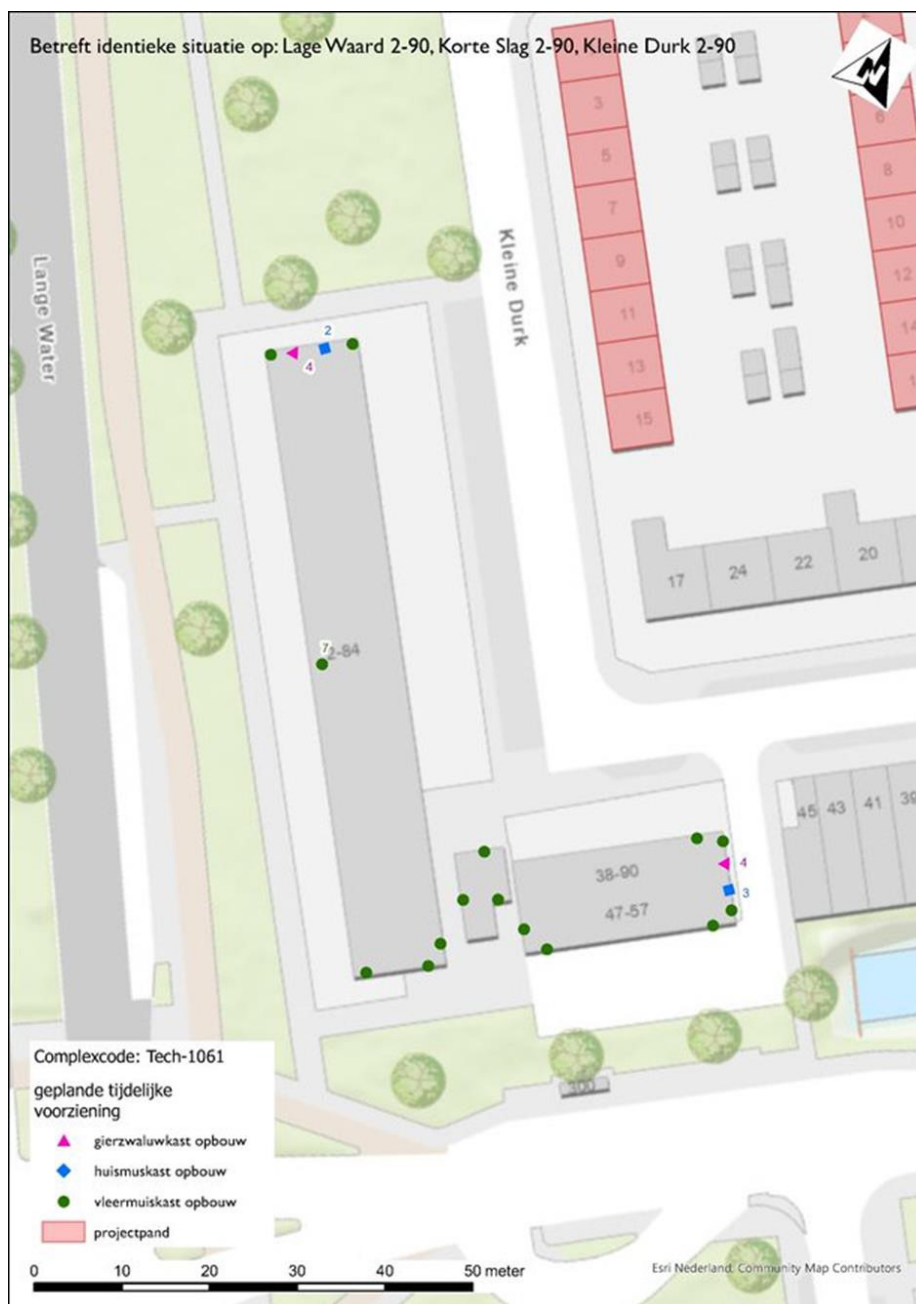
Betreft identieke situatie op: Lage Waard 2-90, Korte Slag 2-90, Kleine Durk 2-90

Lange Water

Kleine Durk

3
5
7
9
11
13
15

6
8
10
12
14
1

2
4

7
2-84

17
24
22
20

45
43
41
39

38-90
47-57
4
3

300

Complexcode: Tech-1061

geplande tijdelijke voorziening

gierzwaluwkast opbouw
huismuskast opbouw
vleermuiskast opbouw
projectpand

0
10
20
30
40
50 meter

Esri Nederland, Community Map Contributors